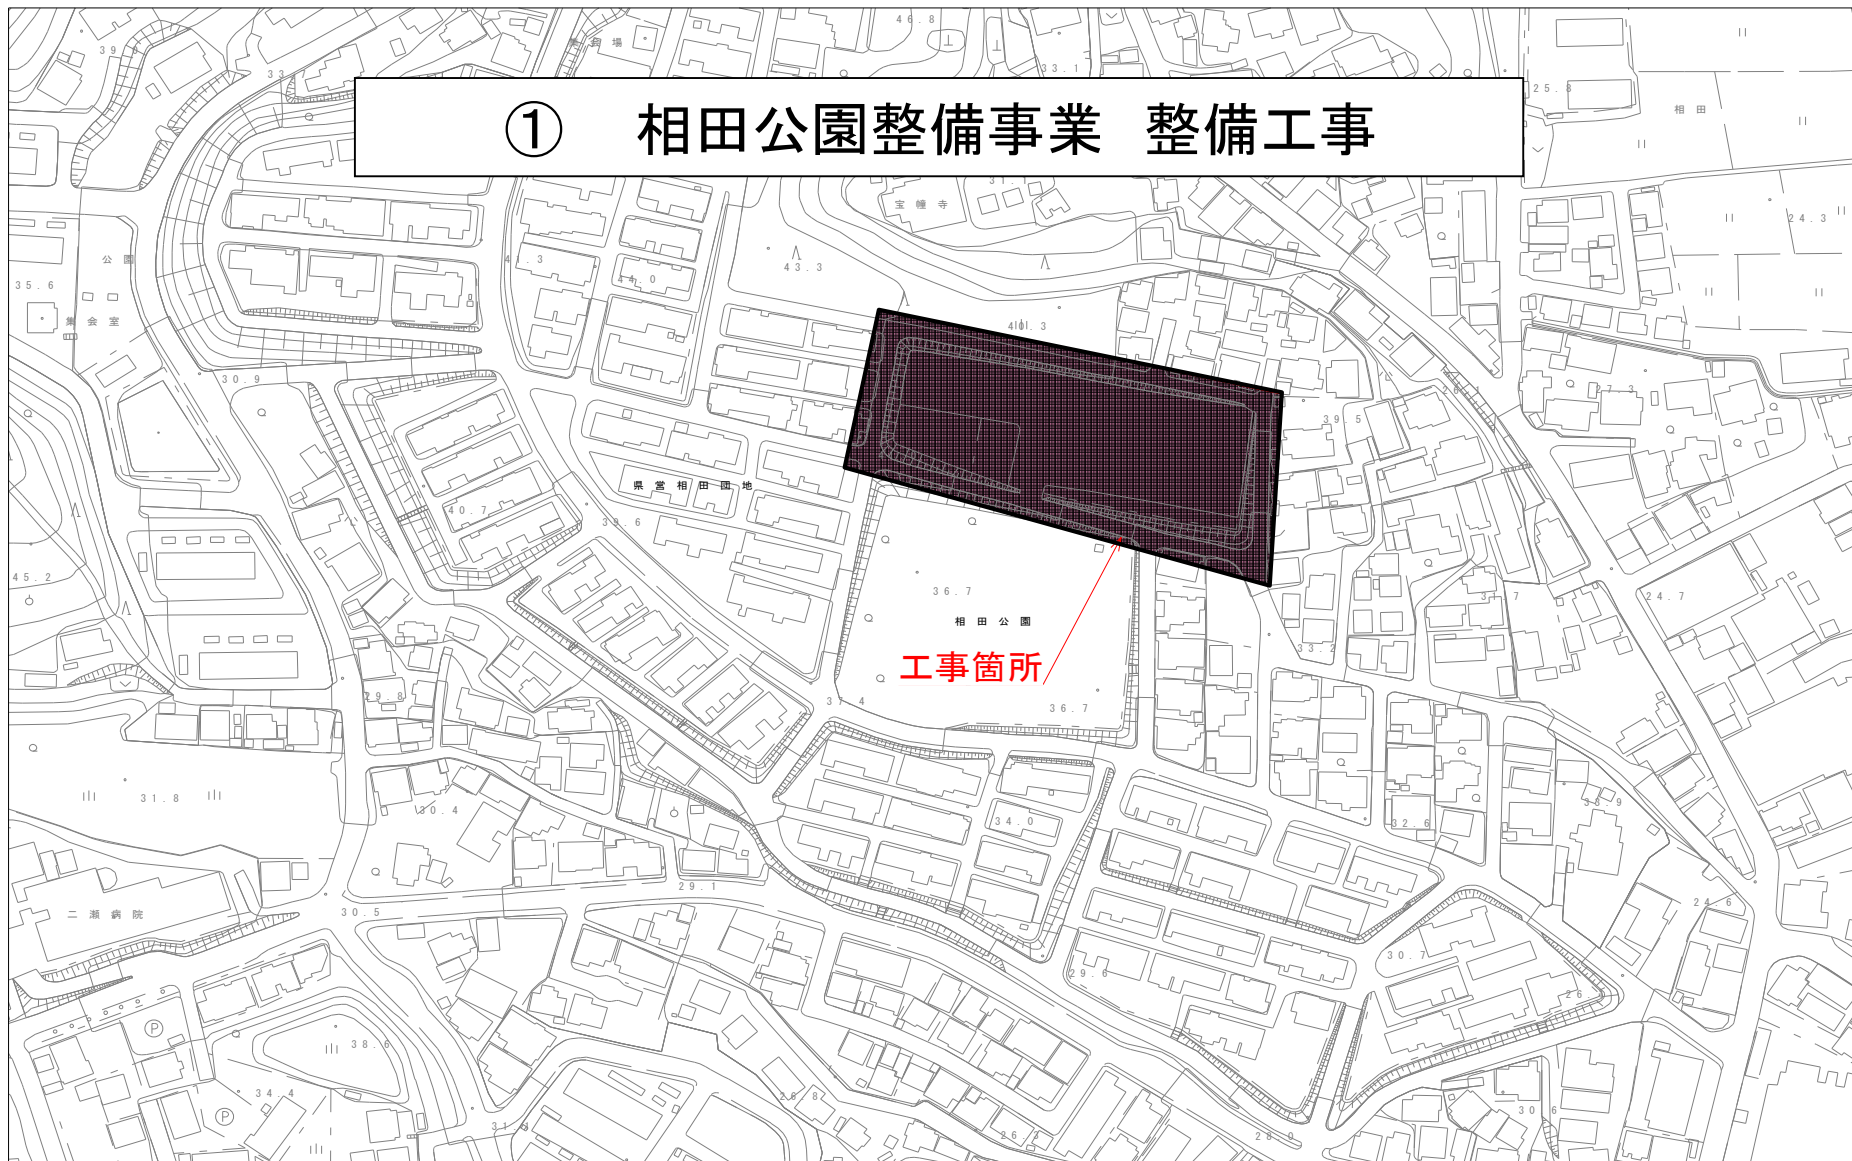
①　相田公園整備事業　整備工事

工事箇所

相田公園

県営相田団地

宝幢寺

集会室

公園

二瀬病院

相田

36.7

36.7

43.3

40.3

39.5

40.7

39.6

37.4

34.0

29.1

30.5

31.8

30.4

29.8

30.9

35.6

45.2

38.6

34.4

29.6

30.7

32.6

33.2

24.7

24.6

24.3

25.8

33.1

46.8

39

31